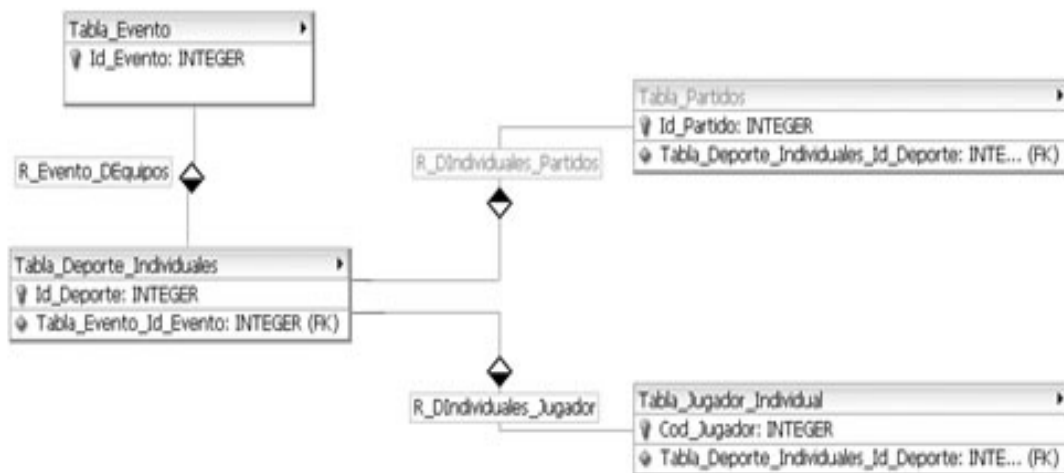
Tabla_Evento
Id_Evento: INTEGER

R_Evento_DEquipos

Tabla_Partidos
Id_Partido: INTEGER
Tabla_Deporte_Individuales_Id_Deporte: INTE... (FK)

R_DIndividuales_Partidos

Tabla_Deporte_Individuales
Id_Deporte: INTEGER
Tabla_Evento_Id_Evento: INTEGER (FK)

R_DIndividuales_Jugador

Tabla_Jugador_Individual
Cod_Jugador: INTEGER
Tabla_Deporte_Individuales_Id_Deporte: INTE... (FK)